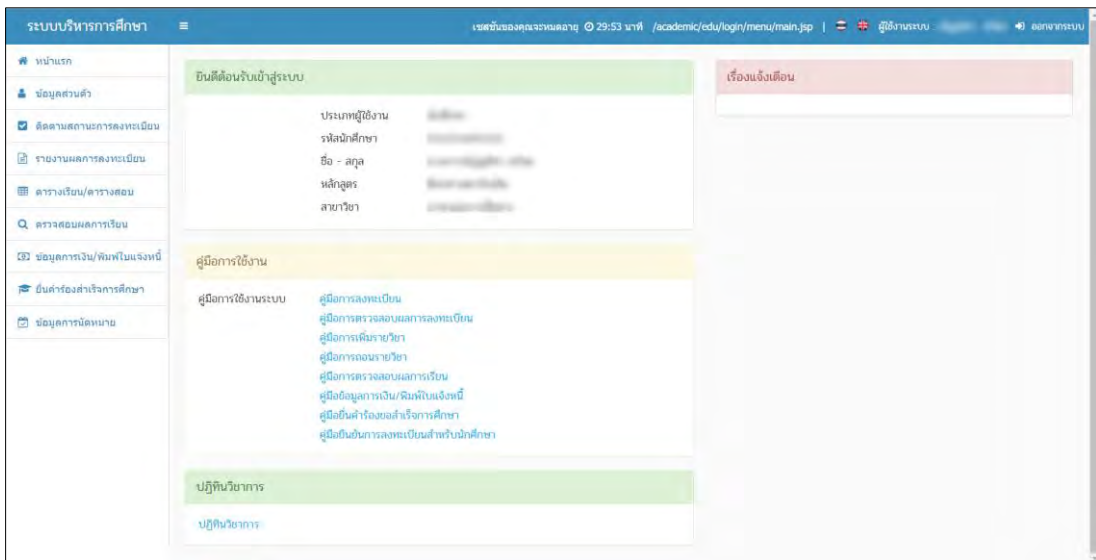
ระบบบริหารการศึกษา ≡ เซสชั่นของคุณจะหมดอายุ 29:53 นาที /academic/edu/login/menu/main.jsp | ผู้ใช้งานระบบ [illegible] ออกจากระบบ

หน้าแรก
ข้อมูลส่วนตัว
ติดตามสถานะการลงทะเบียน
รายงานผลการลงทะเบียน
ตารางเรียน/ตารางสอบ
ตรวจสอบผลการเรียน
ข้อมูลการเงิน/พิมพ์ใบแจ้งหนี้
ยื่นคำร้องสำเร็จการศึกษา
ข้อมูลการนัดหมาย

ยินดีต้อนรับเข้าสู่ระบบ

ประเภทผู้ใช้งาน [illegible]
รหัสนักศึกษา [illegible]
ชื่อ - สกุล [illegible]
หลักสูตร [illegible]
สาขาวิชา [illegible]

คู่มือการใช้งาน

คู่มือการใช้งานระบบ
คู่มือการลงทะเบียน
คู่มือการตรวจสอบผลการลงทะเบียน
คู่มือการเพิ่มรายวิชา
คู่มือการถอนรายวิชา
คู่มือการตรวจสอบผลการเรียน
คู่มือข้อมูลการเงิน/พิมพ์ใบแจ้งหนี้
คู่มือยื่นคำร้องขอสำเร็จการศึกษา
คู่มือยืนยันการลงทะเบียนสำหรับนักศึกษา

ปฏิทินวิชาการ

ปฏิทินวิชาการ

เรื่องแจ้งเตือน